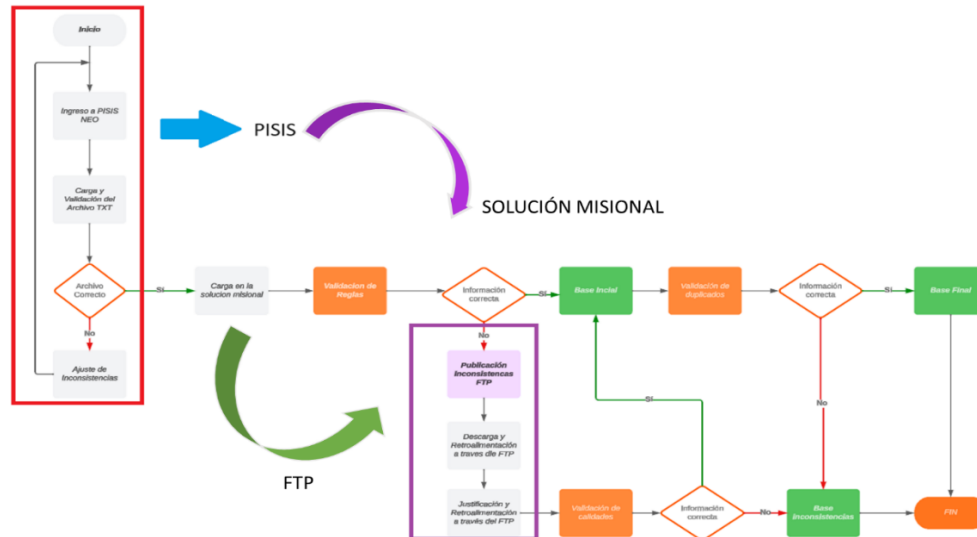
Inicio

Ingreso a PISIS NEO

Carga y Validación del Archivo TXT

Archivo Correcto

Si

No

Ajuste de Inconsistencias

PISIS

SOLUCIÓN MISIONAL

Carga en la solucion misional

Validacion de Reglas

Información correcta

Si

No

Base Incial

Validación de duplicados

Información correcta

Si

Base Final

Publicación Inconsistencas FTP

Descarga y Retroalimentación a traves de FTP

Justificación y Retroalimentación a traves del FTP

Si

No

FTP

Validación de calidades

Información correcta

No

Base Inconsistencias

FIN